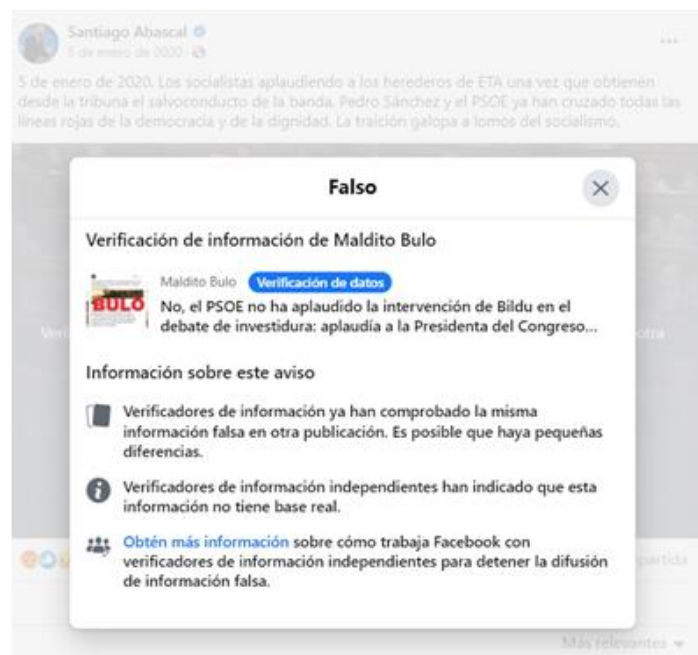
Santiago Abascal
5 de enero de 2020 ·

...

5 de enero de 2020. Los socialistas aplaudiendo a los herederos de ETA una vez que obtienen desde la tribuna el salvoconducto de la banda. Pedro Sánchez y el PSOE ya han cruzado todas las líneas rojas de la democracia y de la dignidad. La traición galopa a lomos del socialismo.

Falso

Verificación de información de Maldito Bulo

BULO

Maldito Bulo Verificación de datos

No, el PSOE no ha aplaudido la intervención de Bildu en el debate de investidura: aplaudía a la Presidenta del Congreso...

Información sobre este aviso

Verificadores de información ya han comprobado la misma información falsa en otra publicación. Es posible que haya pequeñas diferencias.

Verificadores de información independientes han indicado que esta información no tiene base real.

Obtén más información sobre cómo trabaja Facebook con verificadores de información independientes para detener la difusión de información falsa.

Veri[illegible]

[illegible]otra

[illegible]partida

Más relevantes